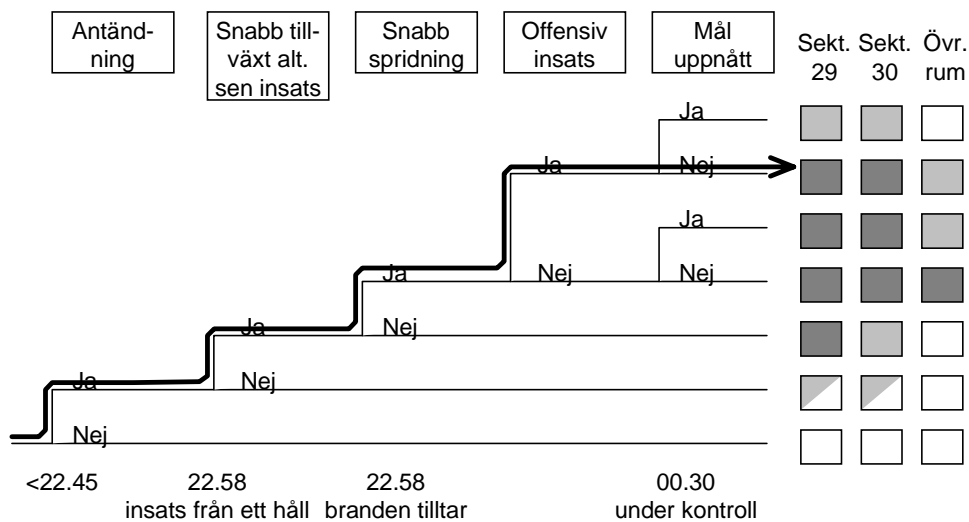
Antändning

Snabb tillväxt alt. sen insats

Snabb spridning

Offensiv insats

Mål uppnått

Sekt. 29

Sekt. 30

Övr. rum

Ja
Nej
Ja
Nej
Ja
Nej
Ja
Nej
Ja
Nej
Ja
Nej

<22.45

22.58
insats från ett håll

22.58
branden tilltar

00.30
under kontroll